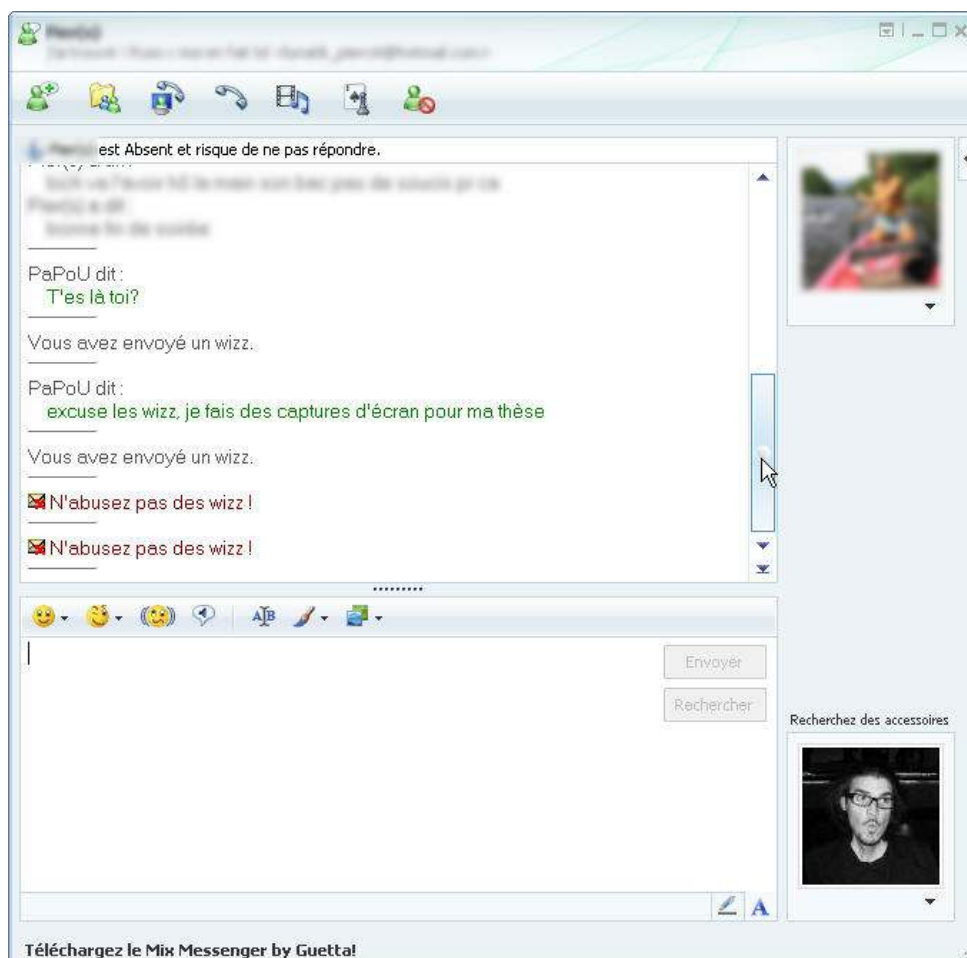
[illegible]
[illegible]

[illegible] est Absent et risque de ne pas répondre.

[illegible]
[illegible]
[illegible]
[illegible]

PaPoU dit :
T'es là toi?

Vous avez envoyé un wizz.

PaPoU dit :
excuse les wizz, je fais des captures d'écran pour ma thèse

Vous avez envoyé un wizz.

N'abusez pas des wizz !

N'abusez pas des wizz !

Envoyer
Rechercher

Recherchez des accessoires

Téléchargez le Mix Messenger by Guetta!